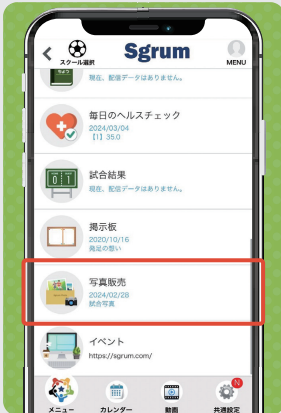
スクール選択
Sgrum
MENU
現在、配信データはありません。

毎日のヘルスチェック
2024/03/04
【1】35.0

試合結果
現在、配信データはありません。

掲示板
2020/10/16
飛返の整い

写真販売
2024/02/28
試合写真

イベント
https://sgrum.com/

メニュー
カレンダー
動画
N
共通設定